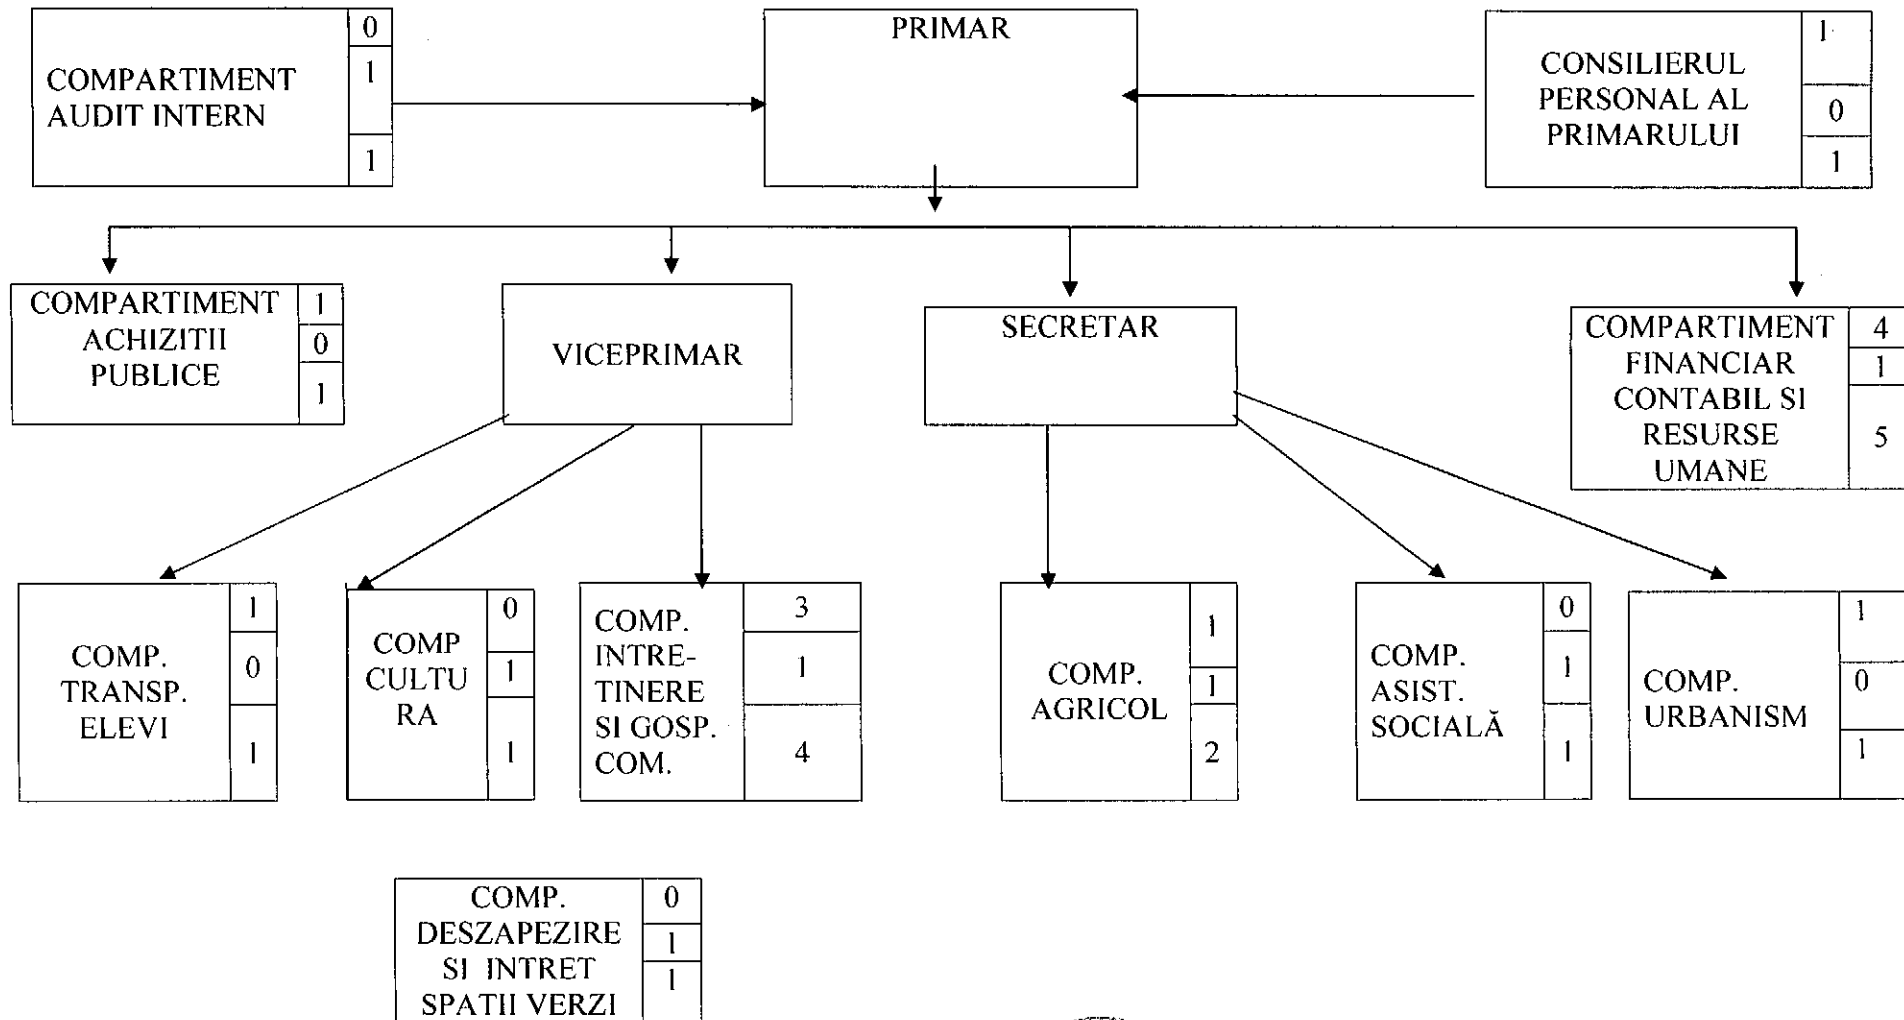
COMPARTIMENT AUDIT INTERN
0
1
1

PRIMAR

CONSILIERUL PERSONAL AL PRIMARULUI
1
0
1

COMPARTIMENT ACHIZITII PUBLICE
1
0
1

VICEPRIMAR

SECRETAR

COMPARTIMENT FINANCIAR CONTABIL SI RESURSE UMANE
4
1
5

COMP. TRANSP. ELEVI
1
0
1

COMP CULTURA
0
1
1

COMP. INTRETINERE SI GOSP. COM.
3
1
4

COMP. AGRICOL
1
1
2

COMP. ASIST. SOCIALĂ
0
1
1

COMP. URBANISM
1
0
1

COMP. DESZAPEZIRE SI INTRET SPATII VERZI
0
1
1